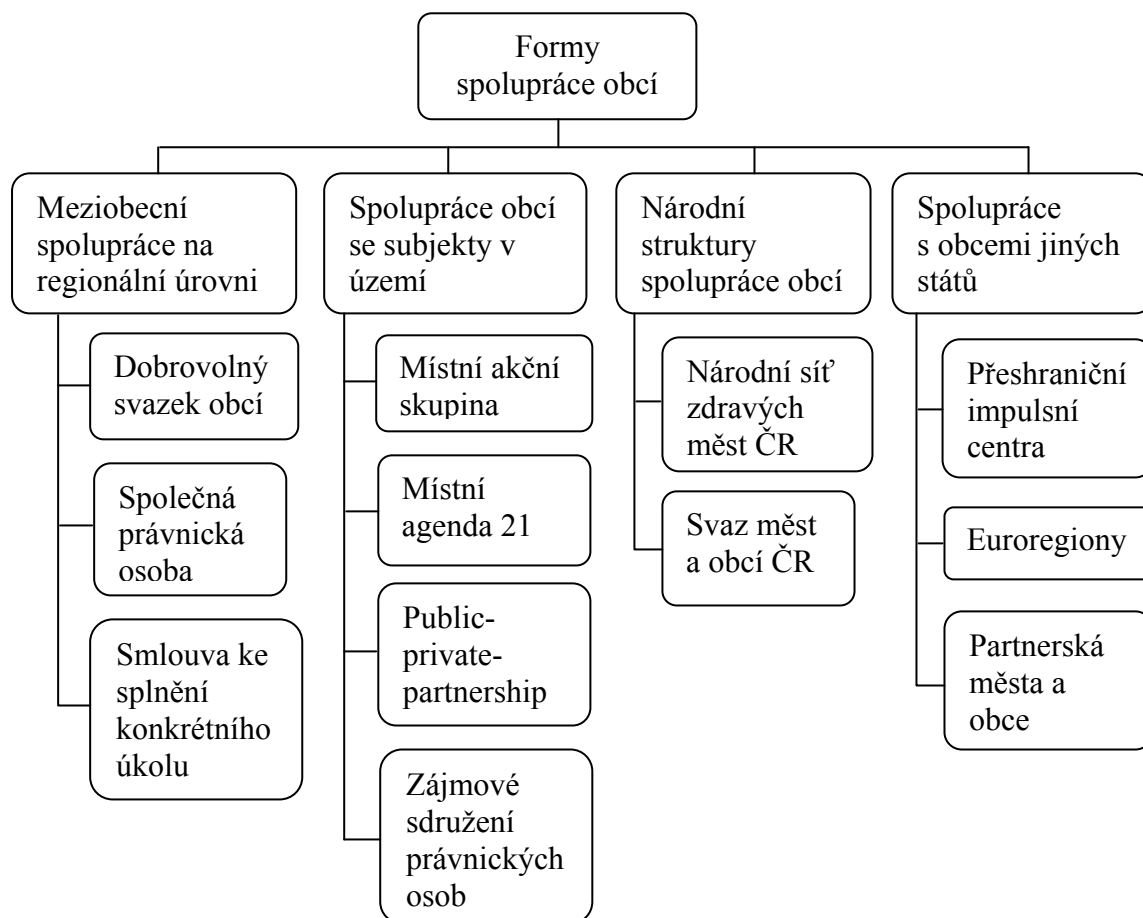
Formy spolupráce obcí

Meziobecní spolupráce na regionální úrovni

Dobrovolný svazek obcí

Společná právnická osoba

Smlouva ke splnění konkrétního úkolu

Spolupráce obcí se subjekty v území

Místní akční skupina

Místní agenda 21

Public-private-partnership

Zájmové sdružení právnických osob

Národní struktury spolupráce obcí

Národní síť zdravých měst ČR

Svaz měst a obcí ČR

Spolupráce s obcemi jiných států

Přeshraniční impulsní centra

Euroregiony

Partnerská města a obce